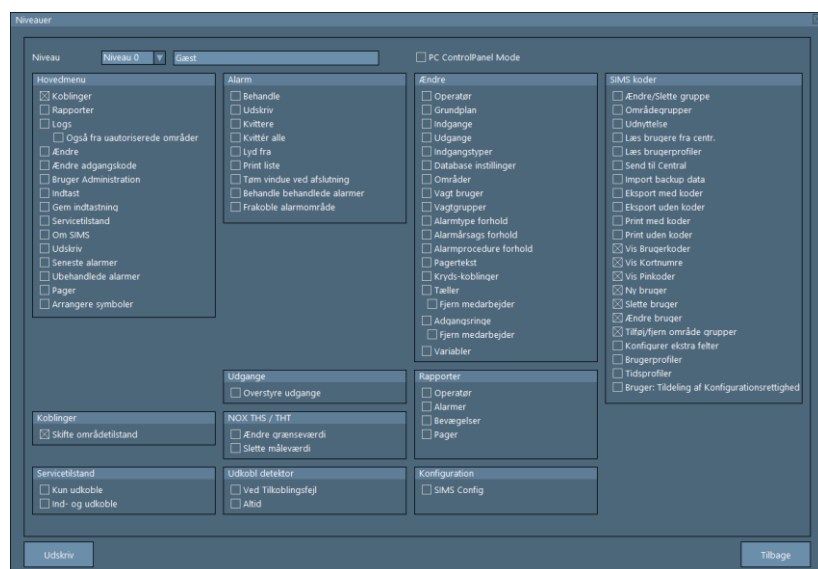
Niveauer

Niveau Niveau 0 Gæst

PC ControlPanel Mode

Hovedmenu
Koblinger
Rapporter
Logs
Også fra uautoriserede områder
Ændre
Ændre adgangskode
Bruger Administration
Indtast
Gem indtastning
Servicetilstand
Om SIMS
Udskriv
Seneste alarmer
Ubehandlede alarmer
Pager
Arrangere symboler

Alarm
Behandle
Udskriv
Kvittere
Kvittér alle
Lyd fra
Print liste
Tøm vindue ved afslutning
Behandle behandlede alarmer
Frakoble alarmområde

Ændre
Operatør
Grundplan
Indgange
Udgange
Indgangstyper
Database instillinger
Områder
Vagt bruger
Vagtgrupper
Alarmtype forhold
Alarmårsags forhold
Alarmprocedure forhold
Pagertekst
Kryds-koblinger
Tæller
Fjern medarbejder
Adgangsringe
Fjern medarbejder
Variabler

SIMS koder
Ændre/Slette gruppe
Områdegrupper
Udnyttelse
Læs brugere fra centr.
Læs brugerprofiler
Send til Central
Import backup data
Eksport med koder
Eksport uden koder
Print med koder
Print uden koder
Vis Brugerkoder
Vis Kortnumre
Vis Pinkoder
Ny bruger
Slette bruger
Ændre bruger
Tilføj/fjern område grupper
Konfigurer ekstra felter
Brugerprofiler
Tidsprofiler
Bruger: Tildeling af Konfigurationsrettighed

Udgange
Overstyre udgange

Rapporter
Operatør
Alarmer
Bevægelser
Pager

Koblinger
Skifte områdetilstand

NOX THS / THT
Ændre grænseværdi
Slette måleværdi

Servicetilstand
Kun udkoble
Ind- og udkoble

Udkobl detektor
Ved Tilkoblingsfejl
Altid

Konfiguration
SIMS Config

Udskriv

Tilbage